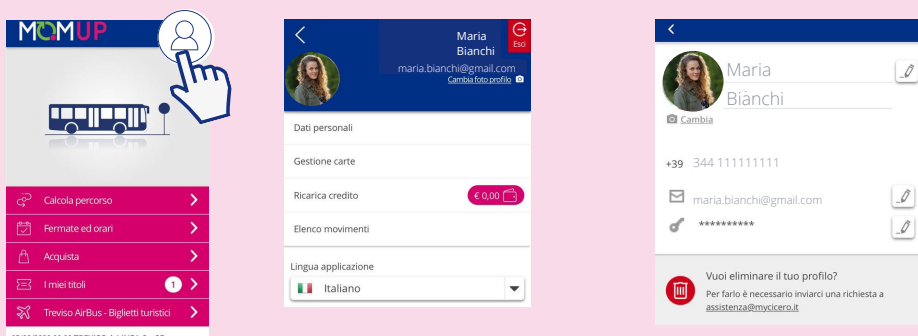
MOMUP

Calcola percorso

Fermate ed orari

Acquista

I miei titoli 1

Treviso AirBus - Biglietti turistici

Maria Bianchi
ESCI
maria.bianchi@gmail.com
Cambia foto profilo

Dati personali

Gestione carte

Ricarica credito € 0,00

Elenco movimenti

Lingua applicazione
Italiano

Maria
Bianchi
Cambia

+39 344 111111111

maria.bianchi@gmail.com

**********

Vuoi eliminare il tuo profilo?
Per farlo è necessario inviarci una richiesta a assistenza@mycicero.it